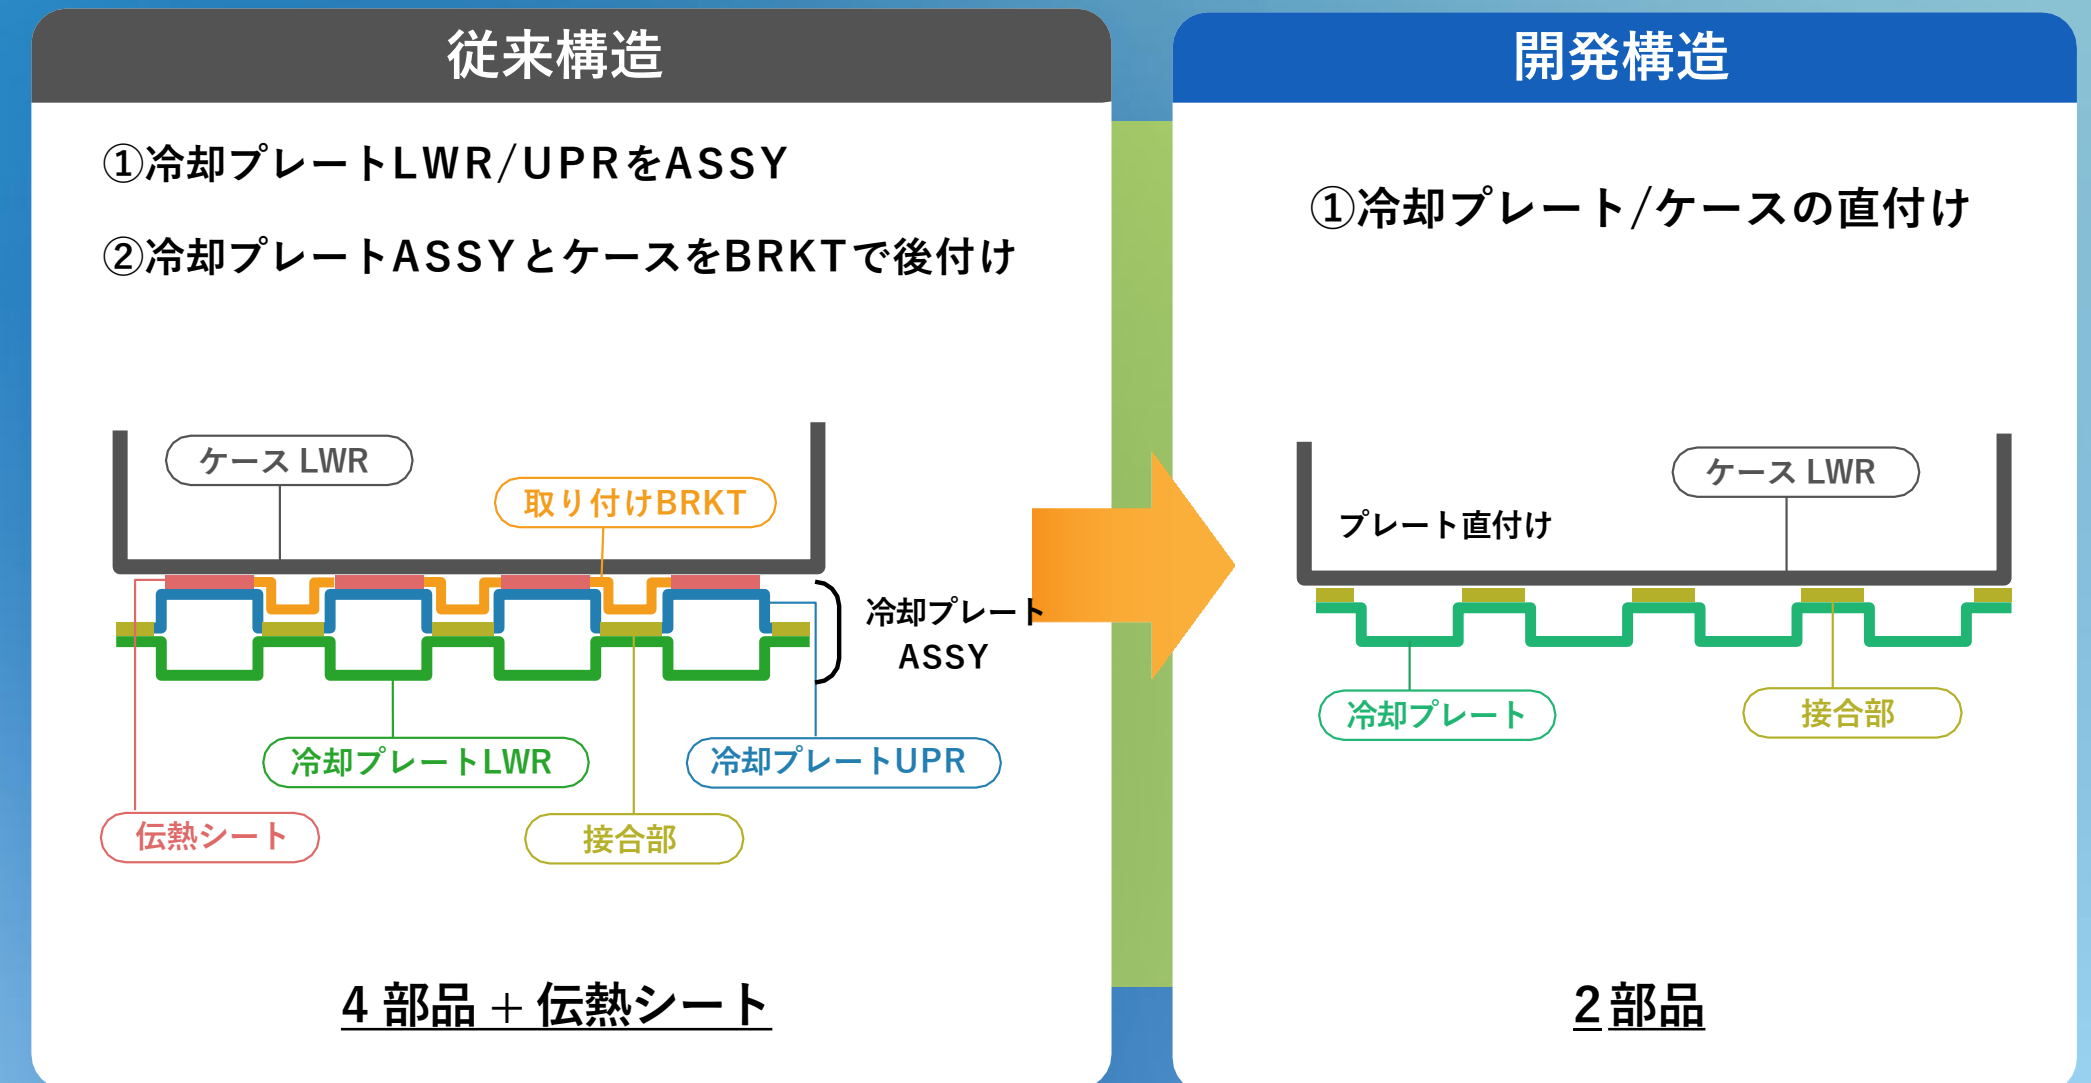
従来構造

①冷却プレートLWR/UPRをASSY

②冷却プレートASSYとケースをBRKTで後付け

ケース LWR

取り付けBRKT

冷却プレート ASSY

冷却プレートLWR

冷却プレートUPR

伝熱シート

接合部

4 部品 + 伝熱シート

開発構造

①冷却プレート/ケースの直付け

ケース LWR

プレート直付け

冷却プレート

接合部

2 部品